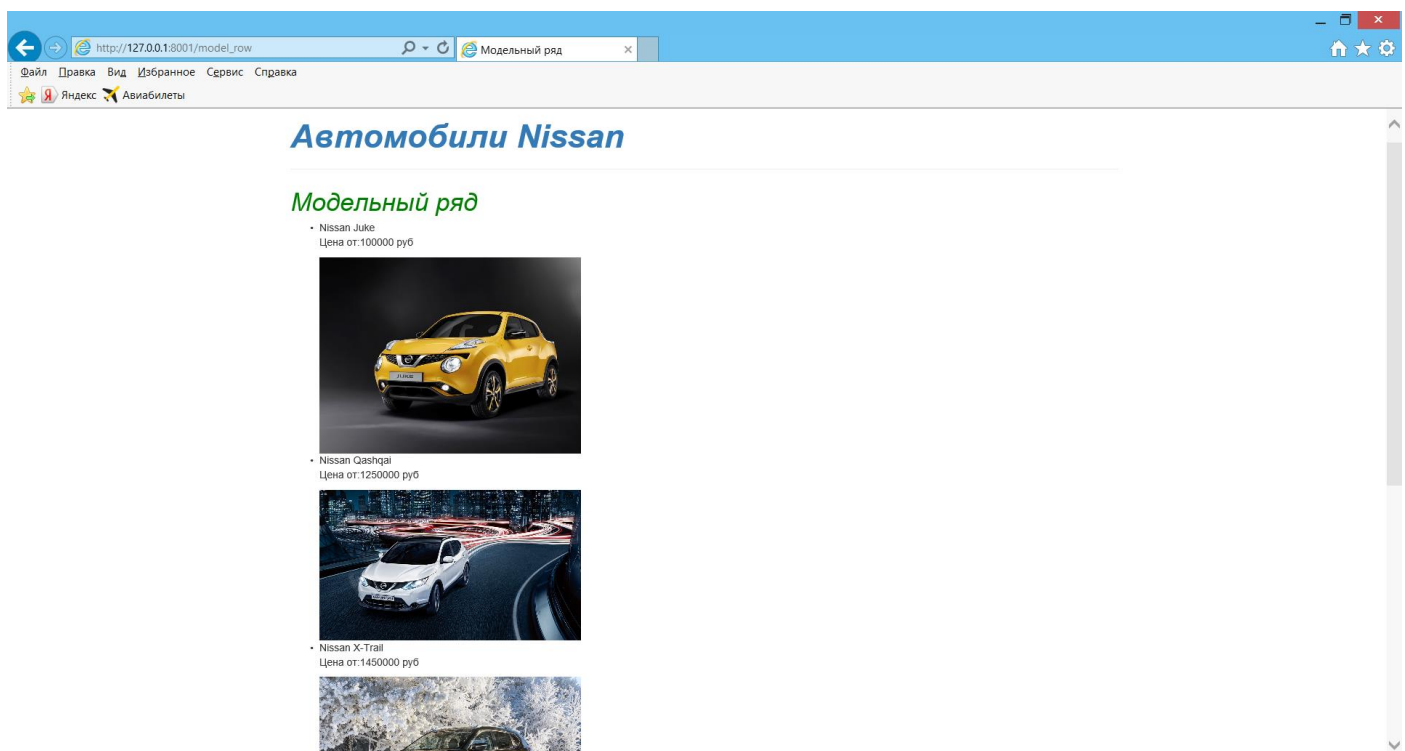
http://127.0.0.1:8001/model_row

Модельный ряд

Файл Правка Вид Избранное Сервис Справка

Яндекс Авиабилеты

Автомобили Nissan

Модельный ряд

- Nissan Juke
Цена от:100000 руб

- Nissan Qashqai
Цена от:1250000 руб

- Nissan X-Trail
Цена от:1450000 руб